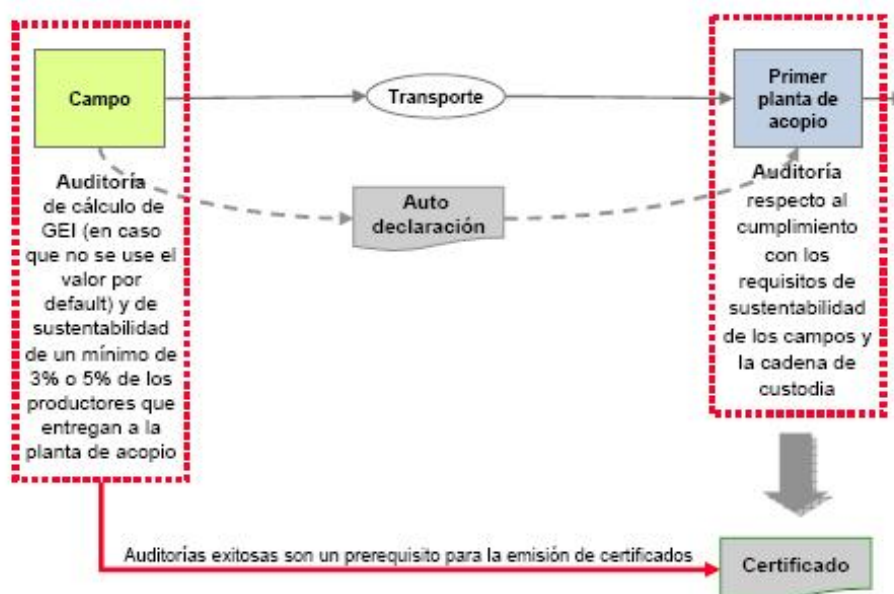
Campo

Auditoría de cálculo de GEI (en caso que no se use el valor por default) y de sustentabilidad de un mínimo de 3% o 5% de los productores que entregan a la planta de acopio

Transporte

Auto declaración

Primer planta de acopio

Auditoría respecto al cumplimiento con los requisitos de sustentabilidad de los campos y la cadena de custodia

Auditorías exitosas son un prerequisito para la emisión de certificados

Certificado